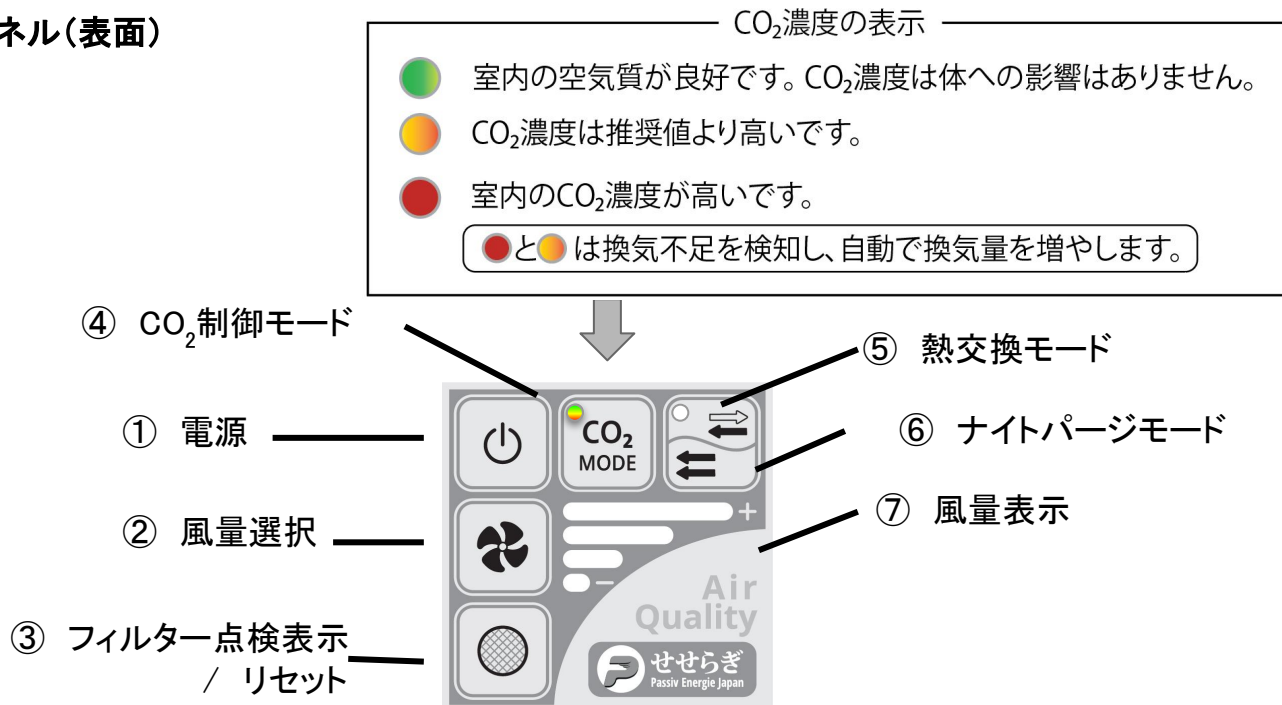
ネル(表面)

$CO_2$濃度の表示

室内の空気質が良好です。$CO_2$濃度は体への影響はありません。

$CO_2$濃度は推奨値より高いです。

室内の$CO_2$濃度が高いです。

と は換気不足を検知し、自動で換気量を増やします。

④ $CO_2$制御モード

⑤ 熱交換モード

① 電源

⑥ ナイトパージモード

⑦ 風量表示

② 風量選択

③ フィルター点検表示 / リセット

$CO_2$ MODE

+

−

Air Quality

せせらぎ Passiv Energie Japan